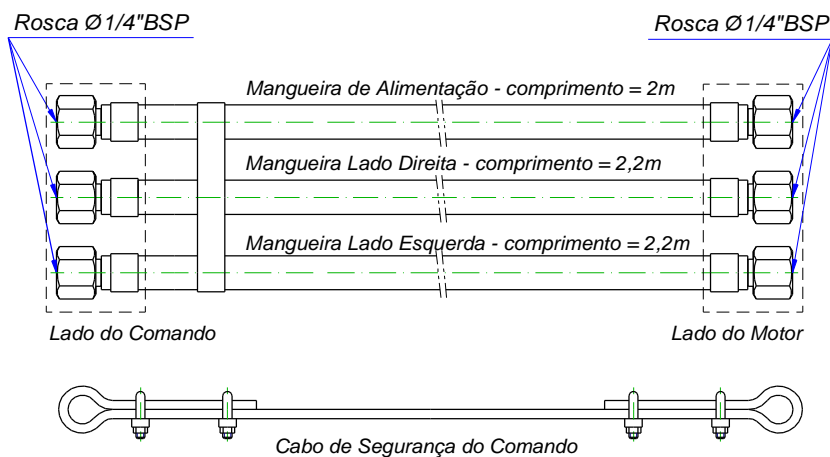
Rosca Ø1/4"BSP

Rosca Ø1/4"BSP

Mangueira de Alimentação - comprimento = 2m

Mangueira Lado Direita - comprimento = 2,2m

Mangueira Lado Esquerda - comprimento = 2,2m

Lado do Comando

Lado do Motor

Cabo de Segurança do Comando